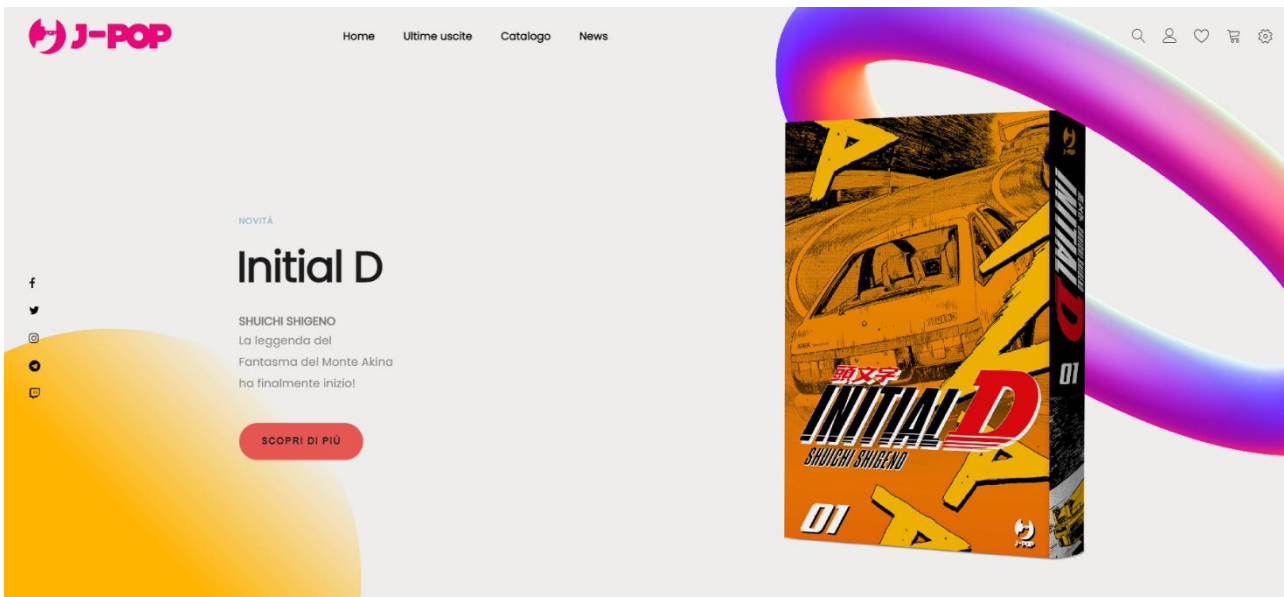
J-POP

Home Ultime uscite Catalogo News

NOVITÀ

Initial D

SHUICHI SHIGENO
La leggenda del Fantasma del Monte Akina ha finalmente inizio!

SCOPRI DI PIÙ

頭文字
INITIAL D
SHUICHI SHIGENO
01

INITIAL D
01

J-POP